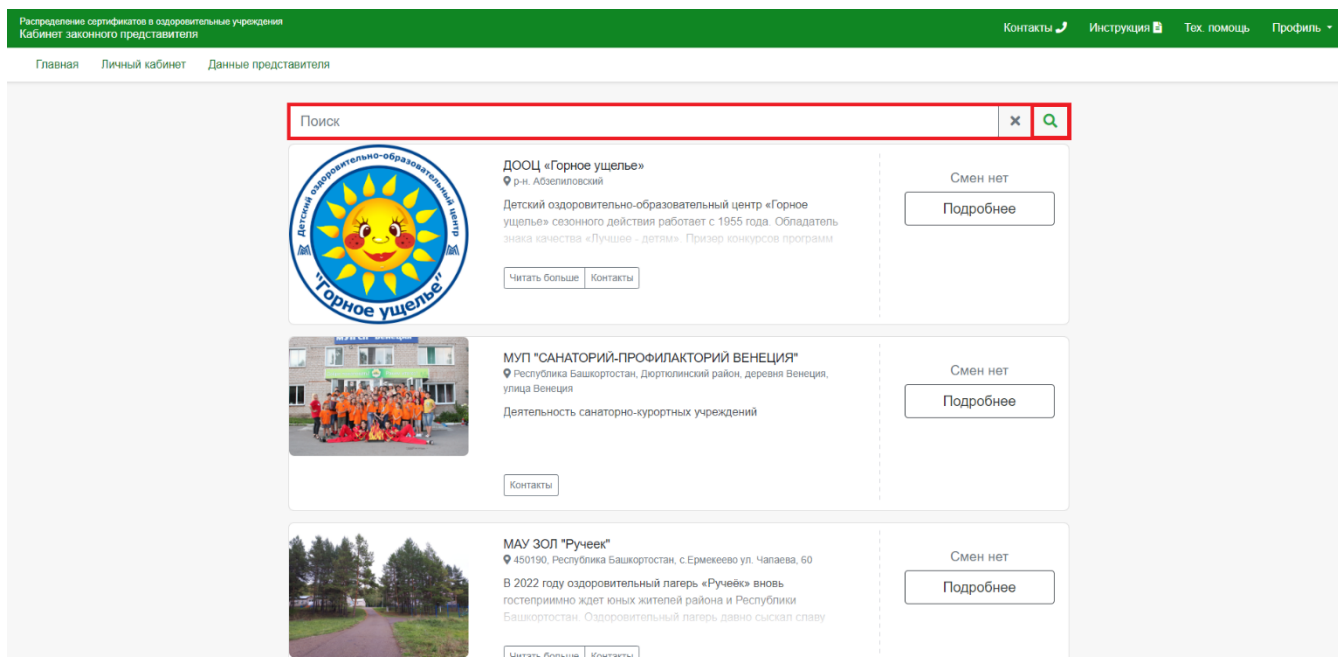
Распределение сертификатов в оздоровительные учреждения
Кабинет законного представителя

Контакты Инструкция Тех. помощь Профиль

Главная Личный кабинет Данные представителя

Поиск

Детский оздоровительно-образовательный центр "Горное ущелье"

ДООЦ «Горное ущелье»
р-н. Абзелиловский
Детский оздоровительно-образовательный центр «Горное ущелье» сезонного действия работает с 1955 года. Обладатель знака качества «Лучшее - детям». Призер конкурсов программ

Читать больше Контакты

Смен нет
Подробнее

МУП "САНАТОРИЙ-ПРОФИЛАКТОРИЙ ВЕНЕЦИЯ"
Республика Башкортостан, Дюртюлинский район, деревня Венеция, улица Венеция
Деятельность санаторно-курортных учреждений

Контакты

Смен нет
Подробнее

МАУ ЗОЛ "Ручеек"
450190, Республика Башкортостан, с.Ермекеево ул. Чапаева, 60
В 2022 году оздоровительный лагерь «Ручеёк» вновь гостеприимно ждет юных жителей района и Республики Башкортостан. Оздоровительный лагерь давно сыскал славу

Читать больше Контакты

Смен нет
Подробнее